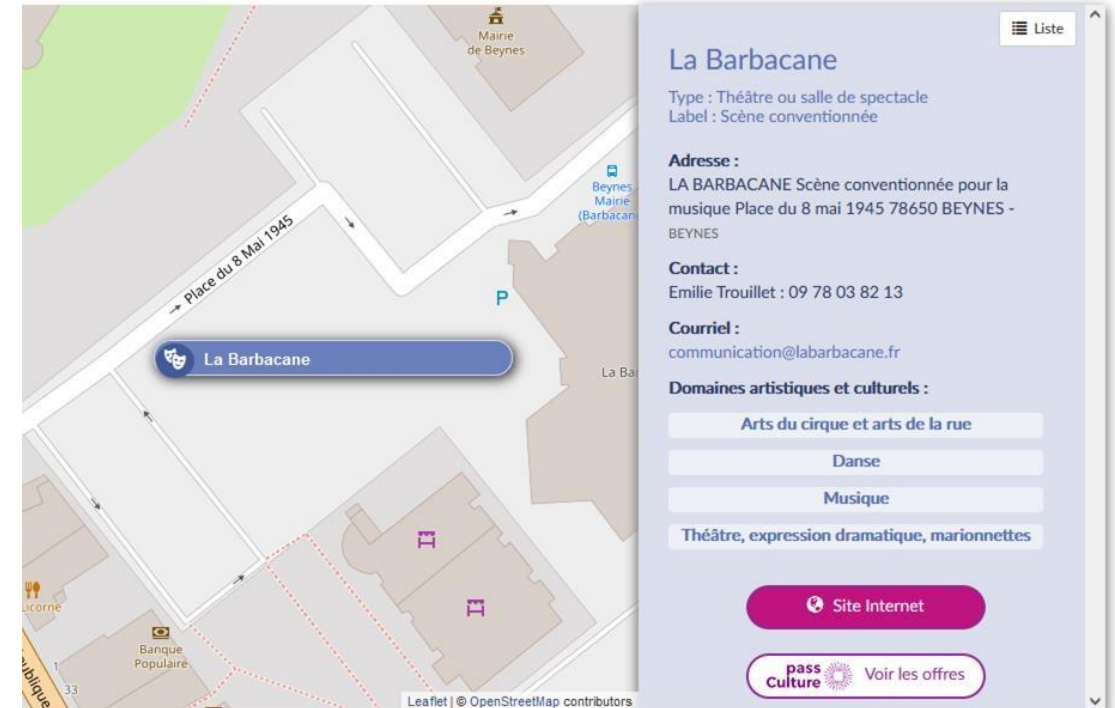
Mairie de Beynes

Beynes Mairie (Barbacan

Place du 8 Mai 1945

P

La Barbacane

La Ba

Licorne

Banque Populaire

33

ublique

Leaflet | © OpenStreetMap contributors

Liste

La Barbacane

Type : Théâtre ou salle de spectacle
Label : Scène conventionnée

Adresse :
LA BARBACANE Scène conventionnée pour la musique Place du 8 mai 1945 78650 BEYNES - BEYNES

Contact :
Emilie Trouillet : 09 78 03 82 13

Courriel :
communication@labarbacane.fr

Domaines artistiques et culturels :

Arts du cirque et arts de la rue

Danse

Musique

Théâtre, expression dramatique, marionnettes

Site Internet

pass Culture Voir les offres